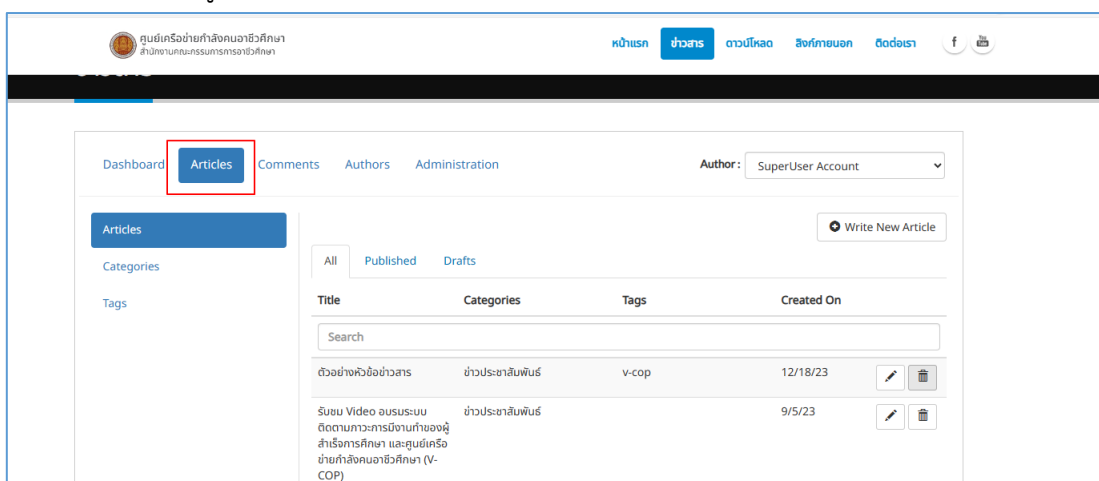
ศูนย์เครือข่ายกำลังคนอาชีวศึกษา
สำนักงานคณะกรรมการการอาชีวศึกษา

หน้าแรก ข่าวสาร ดาวน์โหลด ลิงก์ภายนอก ติดต่อเรา f You Tube

Dashboard Articles Comments Authors Administration

Author: SuperUser Account

Articles
Categories
Tags

Write New Article

All Published Drafts

| Title | Categories | Tags | Created On |
|---|---|---|---|
| Search | | | |
| ตัวอย่างหัวข้อข่าวสาร | ข่าวประชาสัมพันธ์ | v-cop | 12/18/23 |
| รับชม Video อบรมระบบติดตามภาวะการมีงานทำของผู้สำเร็จการศึกษา และศูนย์เครือข่ายกำลังคนอาชีวศึกษา (V-COP) | ข่าวประชาสัมพันธ์ | | 9/5/23 |